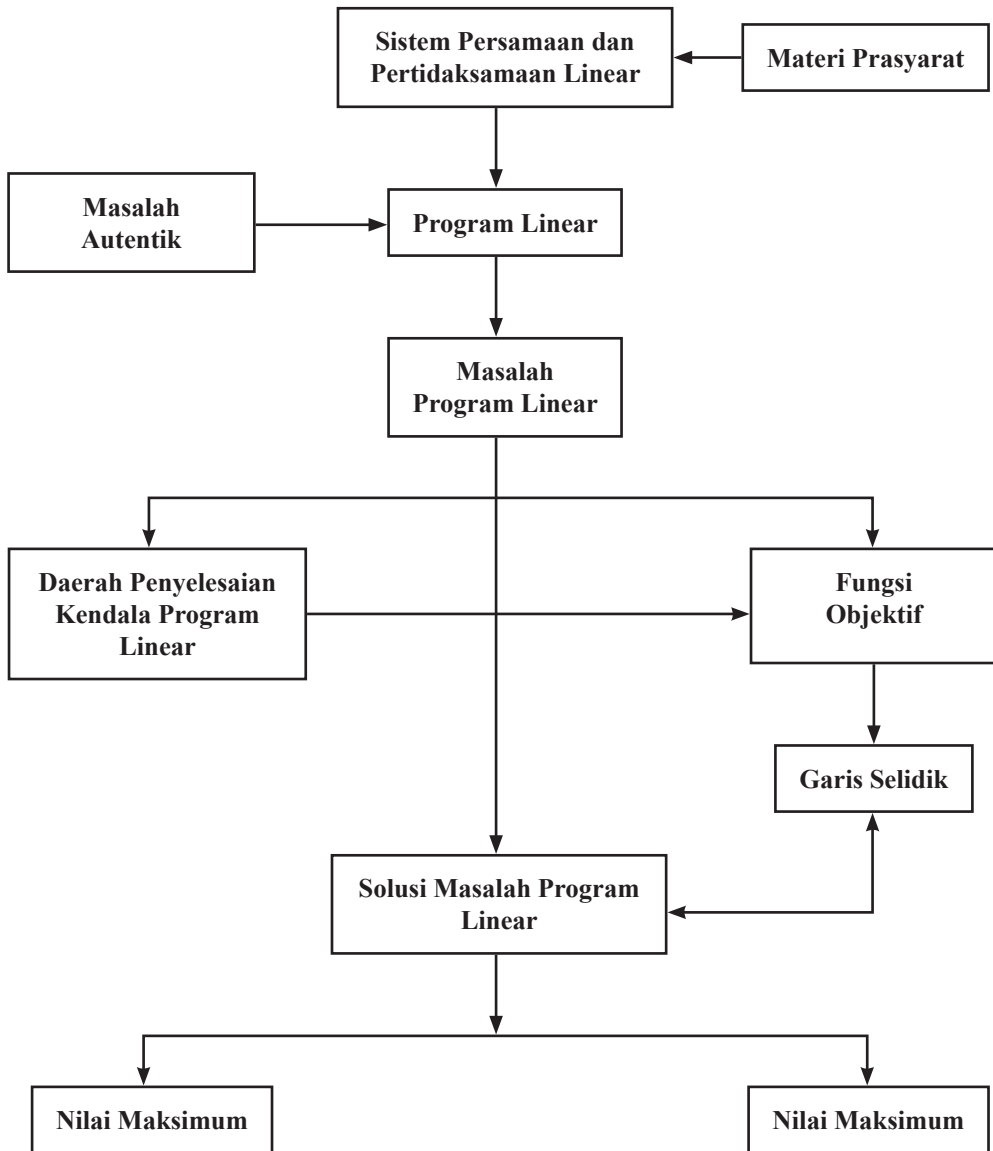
Sistem Persamaan dan Pertidaksamaan Linear

Materi Prasyarat

Masalah Autentik

Program Linear

Masalah Program Linear

Daerah Penyelesaian Kendala Program Linear

Fungsi Objektif

Garis Selidik

Solusi Masalah Program Linear

Nilai Maksimum

Nilai Maksimum